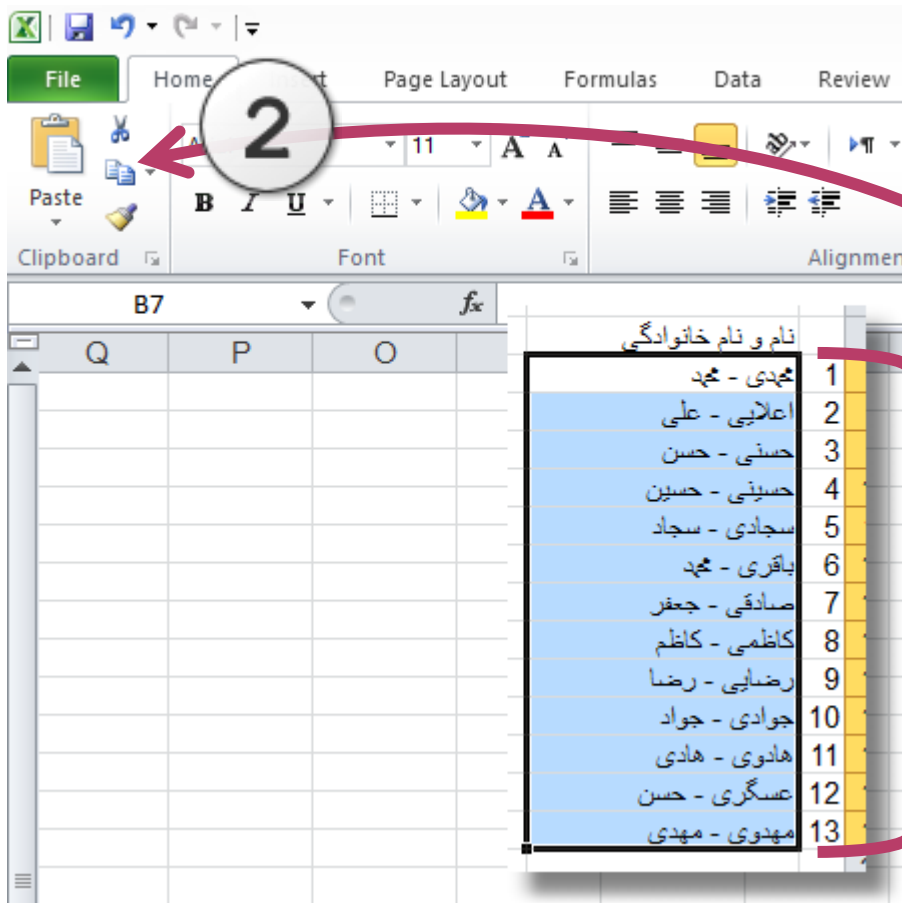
File Home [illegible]rt Page Layout Formulas Data Review

2

Paste

11

B I U

A

Clipboard Font Alignmen

B7

fx

Q P O

نام و نام خانوادگی

| | |
|---|---|
| 1 | محمدی - محمد |
| 2 | اعلایی - علی |
| 3 | حسنی - حسن |
| 4 | حسینی - حسین |
| 5 | سجادی - سجاد |
| 6 | باقری - محمد |
| 7 | صادقی - جعفر |
| 8 | کاظمی - کاظم |
| 9 | رضایی - رضا |
| 10 | جوادی - جواد |
| 11 | هادوی - هادی |
| 12 | عسگری - حسن |
| 13 | مهدوی - مهدی |